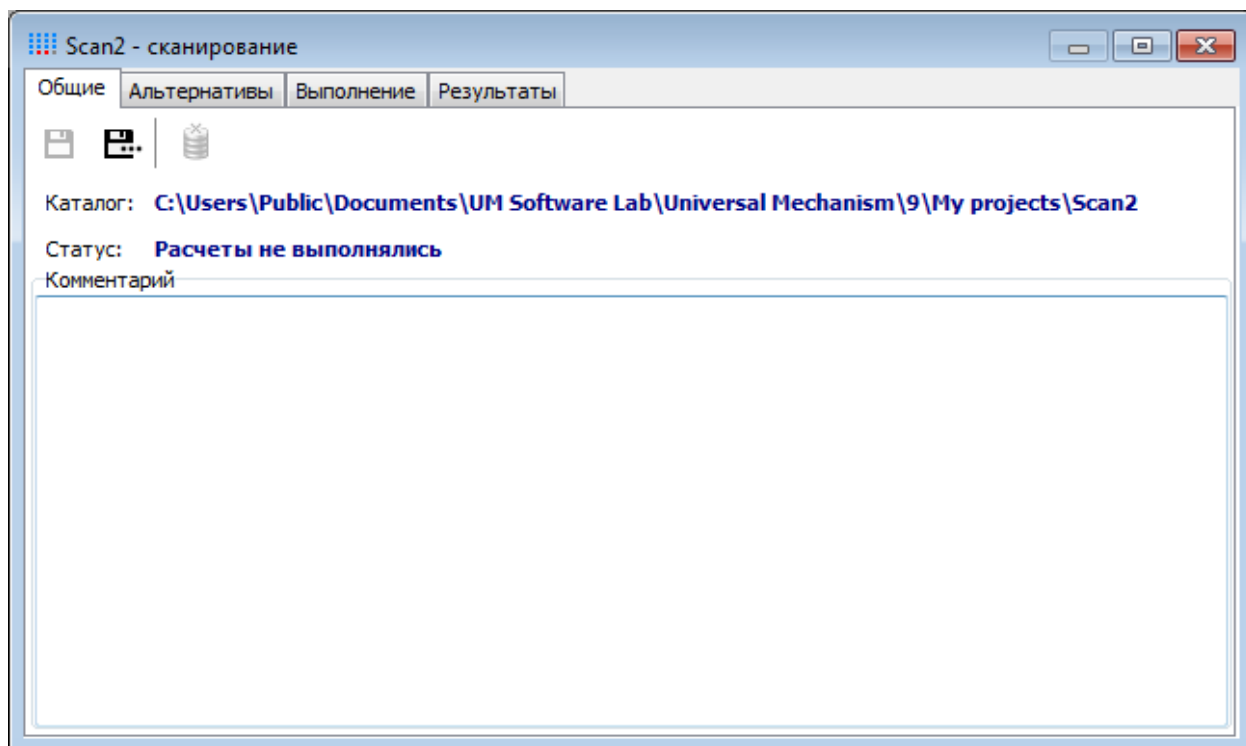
Scan2 - сканирование

Общие | Альтернативы | Выполнение | Результаты

Каталог: C:\Users\Public\Documents\UM Software Lab\Universal Mechanism\9\My projects\Scan2

Статус: Расчеты не выполнялись

Комментарий